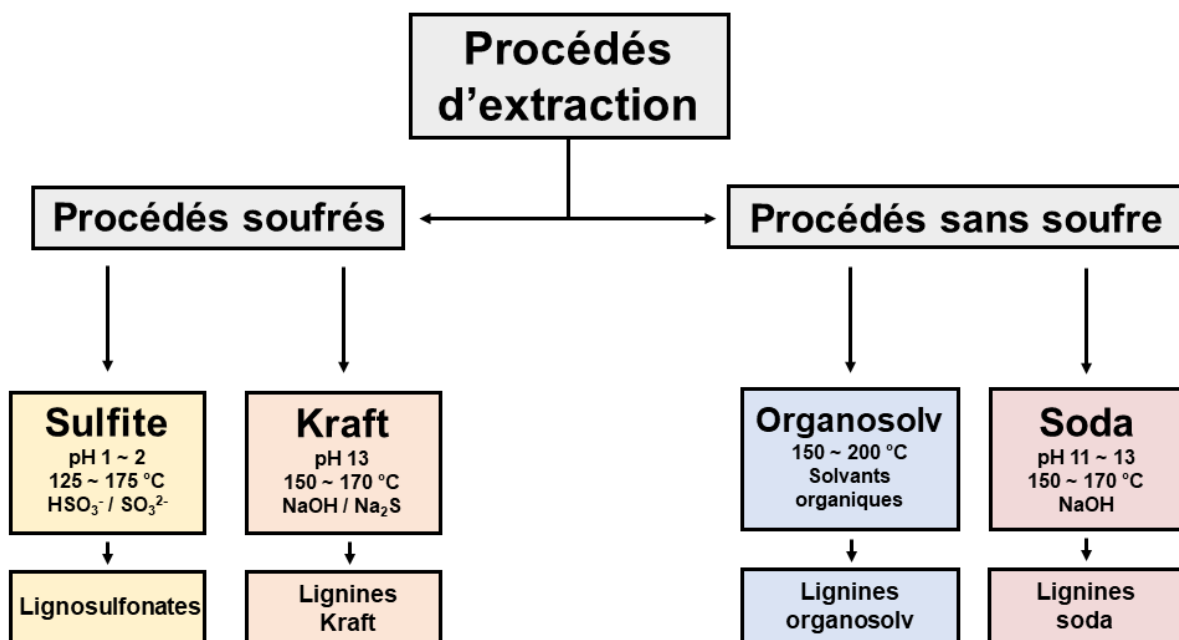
Procédés d'extraction

Procédés soufrés

Procédés sans soufre

Sulfite
pH 1 ~ 2
125 ~ 175 °C
$HSO_3^-$ / $SO_3^{2-}$

Lignosulfonates

Kraft
pH 13
150 ~ 170 °C
NaOH / $Na_2S$

Lignines Kraft

Organosolv
150 ~ 200 °C
Solvants organiques

Lignines organosolv

Soda
pH 11 ~ 13
150 ~ 170 °C
NaOH

Lignines soda